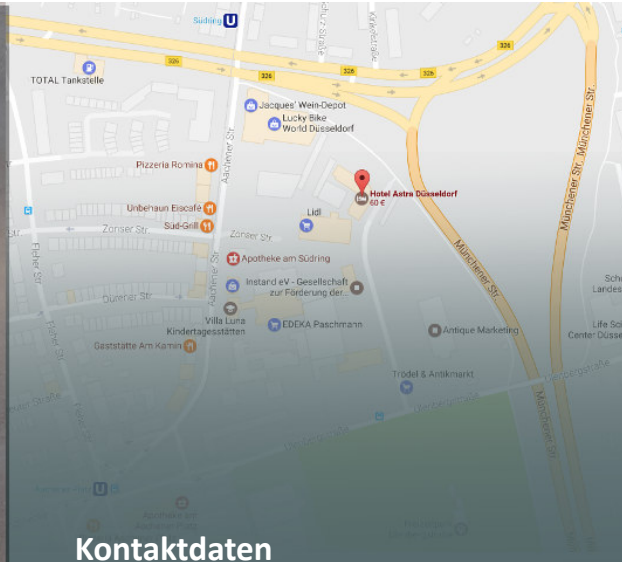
Südring
326
326
326
326
TOTAL Tankstelle
Jacques' Wein-Depot
Lucky Bike World Düsseldorf
Pizzeria Romina
Hotel Astra Düsseldorf
60 €
Unbehaun Eiscafé
Lidl
Süd-Grill
Zonser Str.
Zonser Str.
Apotheke am Südring
Instand eV - Gesellschaft zur Förderung der...
Aachener Str.
Münchener Str.
Münchener Str.
Münchener Str.
Dürener Str.
EDEKA Paschmann
Villa Luna Kindertagesstätten
Antique Marketing
Gaststätte Am Kamin
Trödel & Antikmarkt
Life Sc Center Düsse
Sch Landes
Fleher Str.
Kontaktdaten